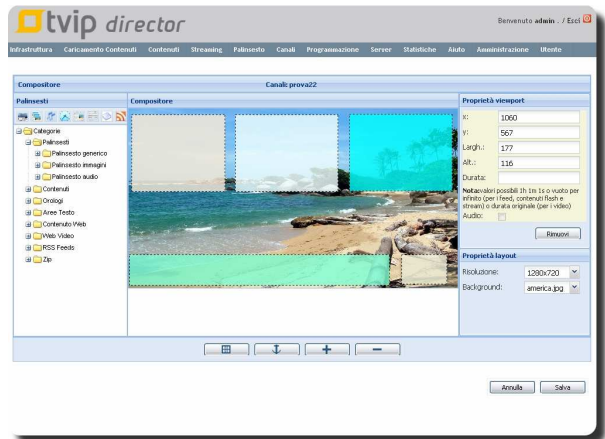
tvip director

Benvenuto admin . / Esci

Infrastruttura Caricamento Contenuti Contenuti Streaming Palinsesto Canali Programmazione Server Statistiche Aiuto Amministrazione Utente

Compositore

Canale: prova22

Palinsesti

Categorie
Palinsesti
Palinsesto generico
Palinsesto immagini
Palinsesto audio
Contenuti
Orologi
Aree Testo
Contenuto Web
Web Video
RSS Feeds
Zip

Compositore

Proprietà viewport

X: 1060
Y: 567
Largh.: 177
Alt.: 116
Durata:

Nota: valori possibili 1h 1m 1s o vuoto per infinito (per i feed, contenuti flash e stream) o durata originale (per i video)

Audio:

Rimuovi

Proprietà layout

Risoluzione: 1280x720
Background: america.jpg

Annulla Salva